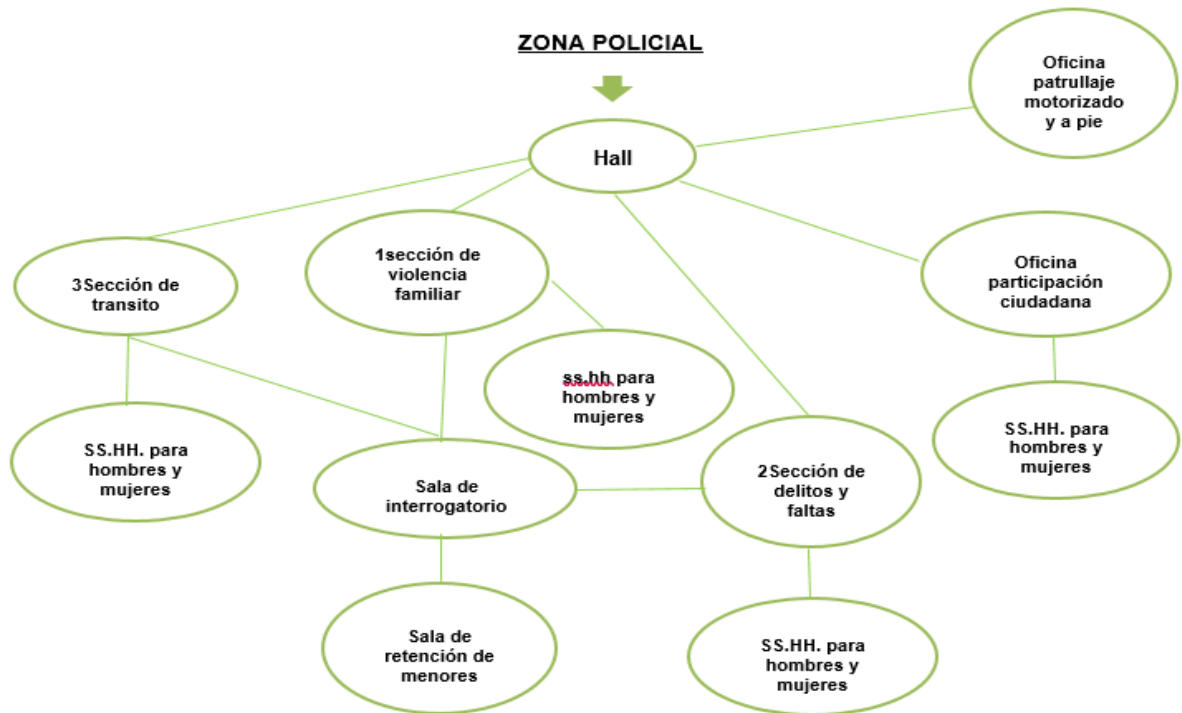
ZONA POLICIAL

Oficina patrullaje motorizado y a pie

Hall

3Sección de transito

1sección de violencia familiar

Oficina participación ciudadana

ss.hh para hombres y mujeres

SS.HH. para hombres y mujeres

SS.HH. para hombres y mujeres

Sala de interrogatorio

2Sección de delitos y faltas

Sala de retención de menores

SS.HH. para hombres y mujeres